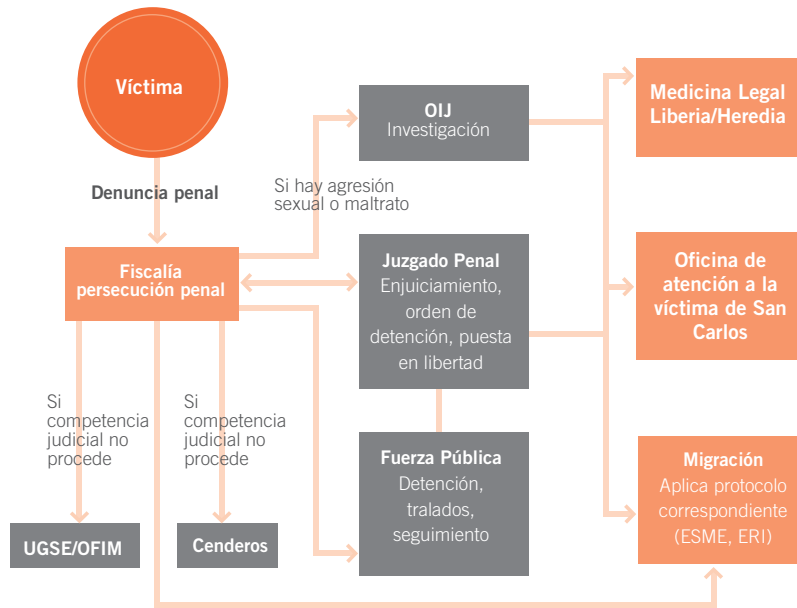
Víctima

Denuncia penal

Fiscalía persecución penal

Si hay agresión sexual o maltrato

OIJ
Investigación

Juzgado Penal
Enjuiciamiento, orden de detención, puesta en libertad

Fuerza Pública
Detención, tralados, seguimiento

Si competencia judicial no procede

Si competencia judicial no procede

UGSE/OFIM

Cenderos

Medicina Legal Liberia/Heredia

Oficina de atención a la víctima de San Carlos

Migración
Aplica protocolo correspondiente (ESME, ERI)